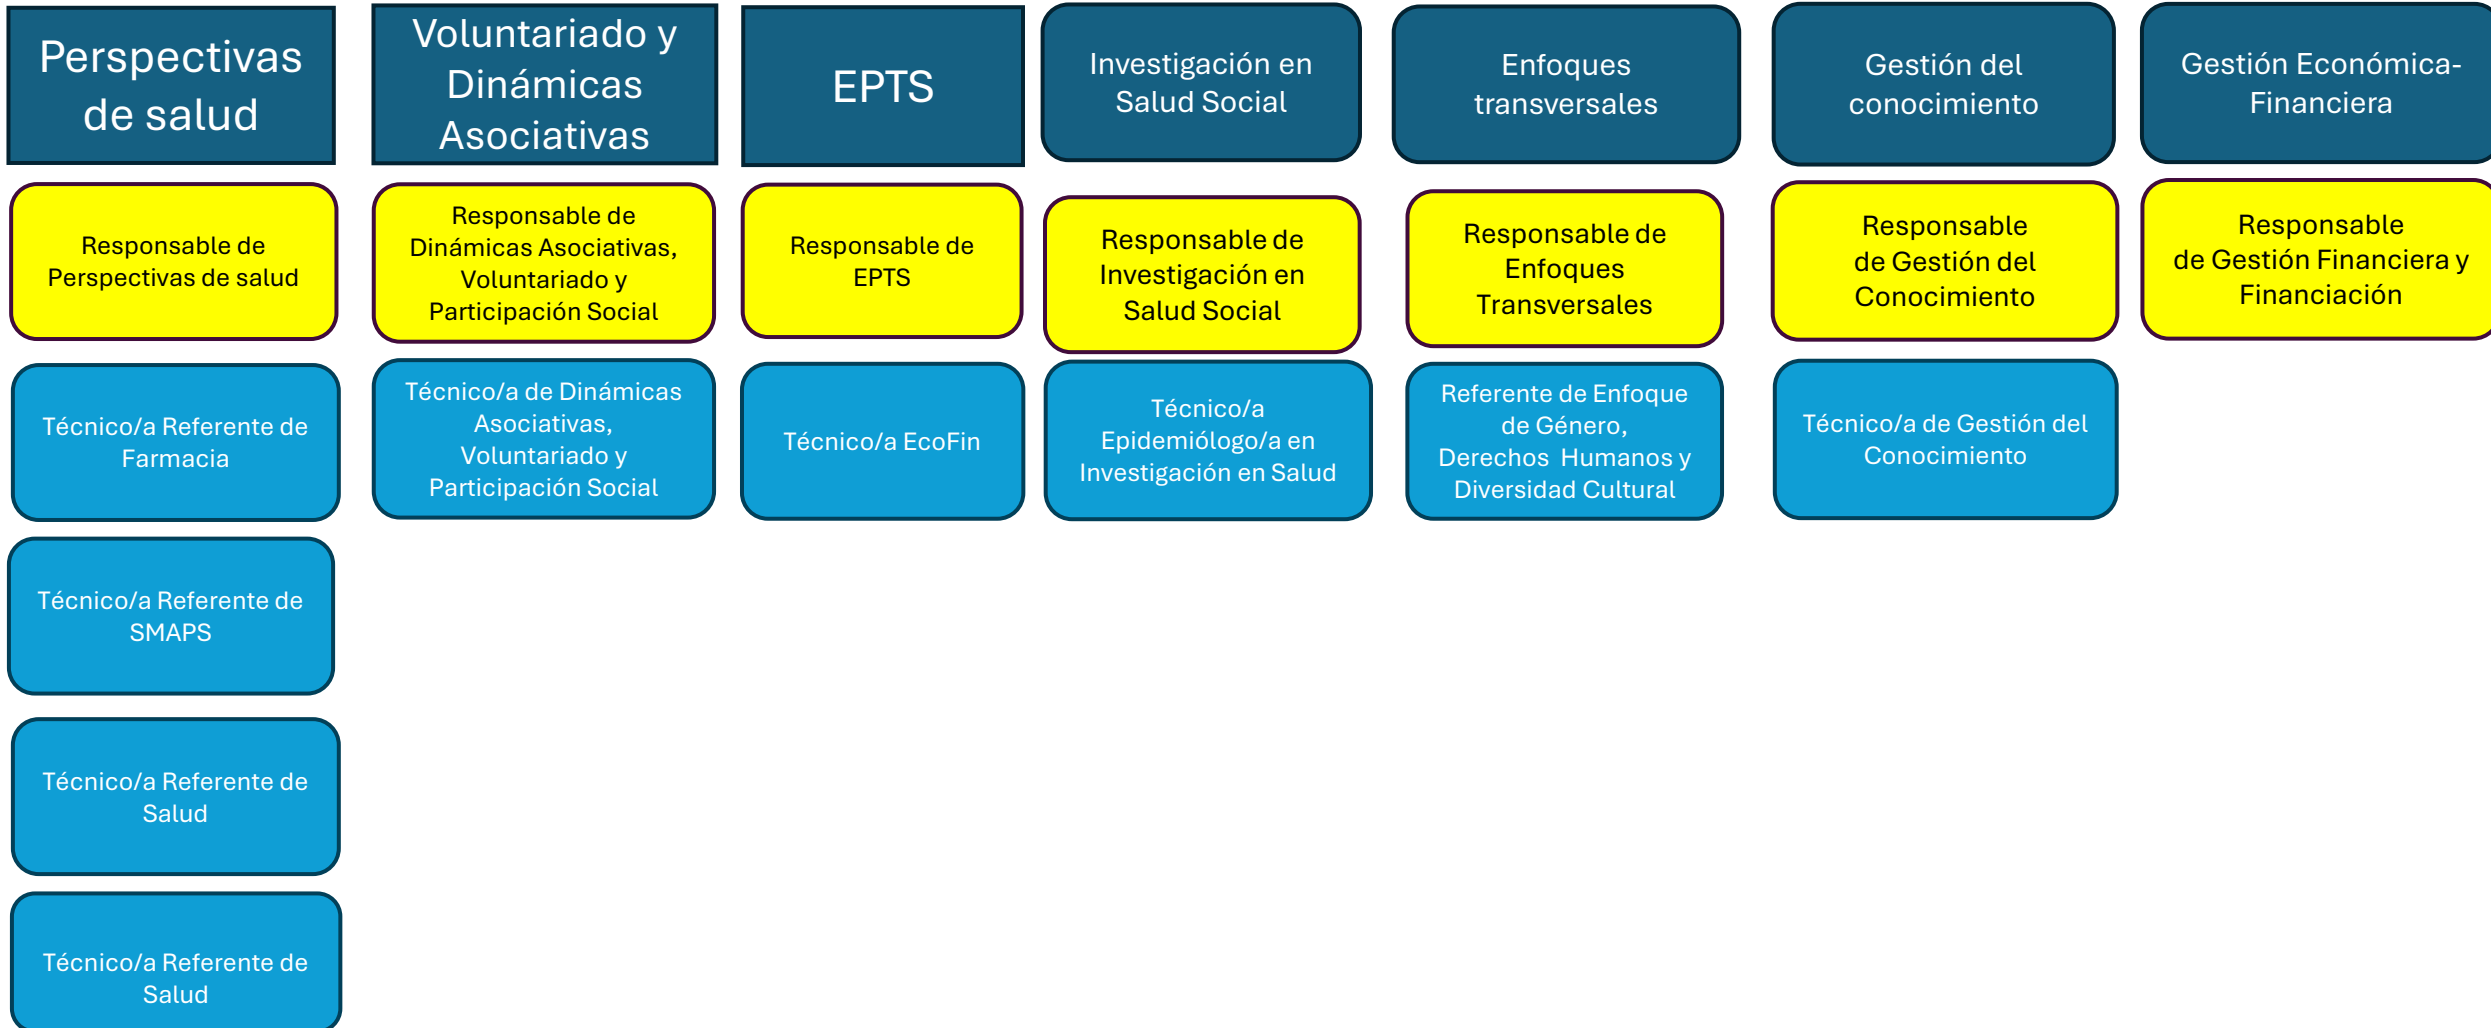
Perspectivas de salud

Responsable de Perspectivas de salud

Técnico/a Referente de Farmacia

Técnico/a Referente de SMAPS

Técnico/a Referente de Salud

Técnico/a Referente de Salud

Voluntariado y Dinámicas Asociativas

Responsable de Dinámicas Asociativas, Voluntariado y Participación Social

Técnico/a de Dinámicas Asociativas, Voluntariado y Participación Social

EPTS

Responsable de EPTS

Técnico/a EcoFin

Investigación en Salud Social

Responsable de Investigación en Salud Social

Técnico/a Epidemiólogo/a en Investigación en Salud

Enfoques transversales

Responsable de Enfoques Transversales

Referente de Enfoque de Género, Derechos Humanos y Diversidad Cultural

Gestión del conocimiento

Responsable de Gestión del Conocimiento

Técnico/a de Gestión del Conocimiento

Gestión Económica-Financiera

Responsable de Gestión Financiera y Financiación